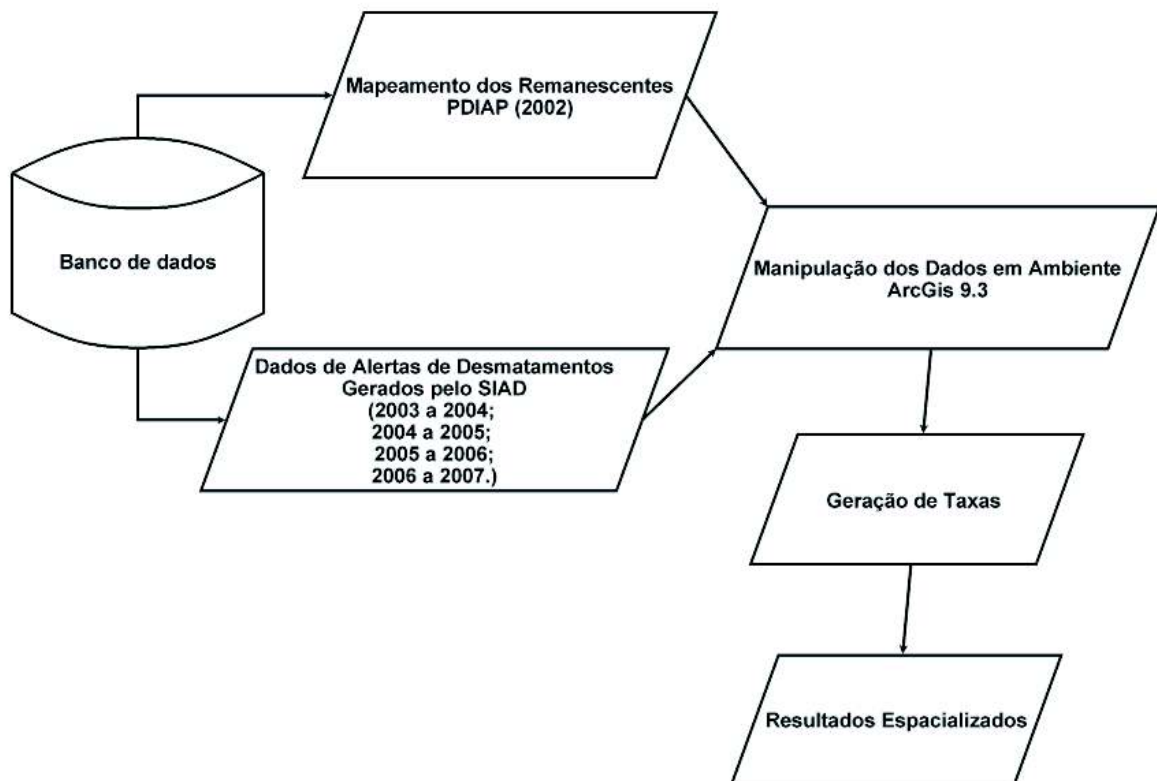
Mapeamento dos Remanescentes PDIAP (2002)

Banco de dados

Manipulação dos Dados em Ambiente ArcGis 9.3

Dados de Alertas de Desmatamentos Gerados pelo SIAD (2003 a 2004; 2004 a 2005; 2005 a 2006; 2006 a 2007.)

Geração de Taxas

Resultados Espacializados